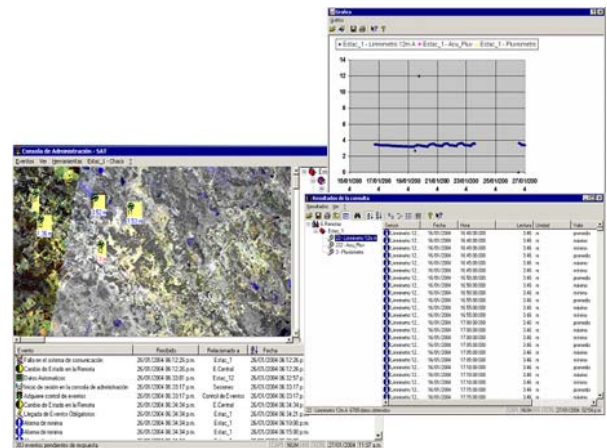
Grafica
Grafico

Estac_1 - Limnimetro 12m A   Estac_1 - Acu_Pluv   Estac_1 - Pluviometro

14
12
10
8
6
4
2
0

15/01/200 4   17/01/200 4   19/01/200 4   21/01/200 4   23/01/200 4   25/01/200 4   27/01/200 4

Consola de Administración - SAT
Eventos  Ver  Herramientas  Estac_1 - Chaco  ?

| Evento | Recibido | Relacionado a | Fecha |
|---|---|---|---|
| Falla en el sistema de comunicación | 26/01/2004 06:12:26 p.m. | Estac_1 | 26/01/2004 06:12:26 p.m. |
| Cambio de Estado en la Remota | 26/01/2004 06:12:26 p.m. | E.Central | 26/01/2004 06:12:26 p.m. |
| Envío Automático | 26/01/2004 06:32:07 p.m. | Estac_12 | 26/01/2004 06:32:57 p.m. |
| Inicio de sesión en la consola de administración | 26/01/2004 06:33:17 p.m. | Sesiones | 26/01/2004 06:33:17 p.m. |
| Adquirir control de eventos | 26/01/2004 06:33:17 p.m. | Control de Eventos | 26/01/2004 06:33:17 p.m. |
| Cambio de Estado en la Remota | 26/01/2004 06:34:34 p.m. | E.Central | 26/01/2004 06:34:34 p.m. |
| Llegada de Evento Obligatorio | 26/01/2004 06:34:34 p.m. | Estac_1 | 26/01/2004 06:34:21 p.m. |
| Alarma de nomina | 26/01/2004 06:34:34 p.m. | Estac_1 | 26/01/2004 06:10:00 p.m. |
| Alarma de nomina | 26/01/2004 06:34:34 p.m. | Estac_1 | 26/01/2004 06:15:00 p.m. |

283 eventos pendientes de respuesta   27/01/2004 11:37 a.m.

Resultados de la consulta
Resultados  Ver

E.Remotas
Estac_1
221 - Limnimetro 12m A
222 - Acu_Pluv
3 - Pluviometro

| Sensor | Fecha | Hora | Lectura | Unidad | Valor |
|---|---|---|---|---|---|
| Limnimetro 12... | 16/01/2004 | 16:40:00.000 | 3.46 | m | promedio |
| Limnimetro 12... | 16/01/2004 | 16:40:00.000 | 3.46 | m | máximo |
| Limnimetro 12... | 16/01/2004 | 16:40:00.000 | 3.46 | m | mínimo |
| Limnimetro 12... | 16/01/2004 | 16:45:00.000 | 3.46 | m | promedio |
| Limnimetro 12... | 16/01/2004 | 16:45:00.000 | 3.46 | m | máximo |
| Limnimetro 12... | 16/01/2004 | 16:45:00.000 | 3.46 | m | mínimo |
| Limnimetro 12... | 16/01/2004 | 16:50:00.000 | 3.46 | m | promedio |
| Limnimetro 12... | 16/01/2004 | 16:50:00.000 | 3.46 | m | máximo |
| Limnimetro 12... | 16/01/2004 | 16:50:00.000 | 3.46 | m | mínimo |
| Limnimetro 12... | 16/01/2004 | 16:55:00.000 | 3.46 | m | promedio |
| Limnimetro 12... | 16/01/2004 | 16:55:00.000 | 3.46 | m | máximo |
| Limnimetro 12... | 16/01/2004 | 16:55:00.000 | 3.46 | m | mínimo |
| Limnimetro 12... | 16/01/2004 | 17:00:00.000 | 3.46 | m | promedio |
| Limnimetro 12... | 16/01/2004 | 17:00:00.000 | 3.46 | m | máximo |
| Limnimetro 12... | 16/01/2004 | 17:00:00.000 | 3.46 | m | mínimo |
| Limnimetro 12... | 16/01/2004 | 17:05:00.000 | 3.46 | m | promedio |
| Limnimetro 12... | 16/01/2004 | 17:05:00.000 | 3.46 | m | máximo |
| Limnimetro 12... | 16/01/2004 | 17:05:00.000 | 3.46 | m | mínimo |
| Limnimetro 12... | 16/01/2004 | 17:10:00.000 | 3.46 | m | promedio |
| Limnimetro 12... | 16/01/2004 | 17:10:00.000 | 3.46 | m | máximo |
| Limnimetro 12... | 16/01/2004 | 17:10:00.000 | 3.46 | m | mínimo |
| Limnimetro 12... | 16/01/2004 | 17:15:00.000 | 3.46 | m | promedio |

22 Limnimetro 12m A 4799 datos obtenidos   27/01/2004 11:37 a.m.